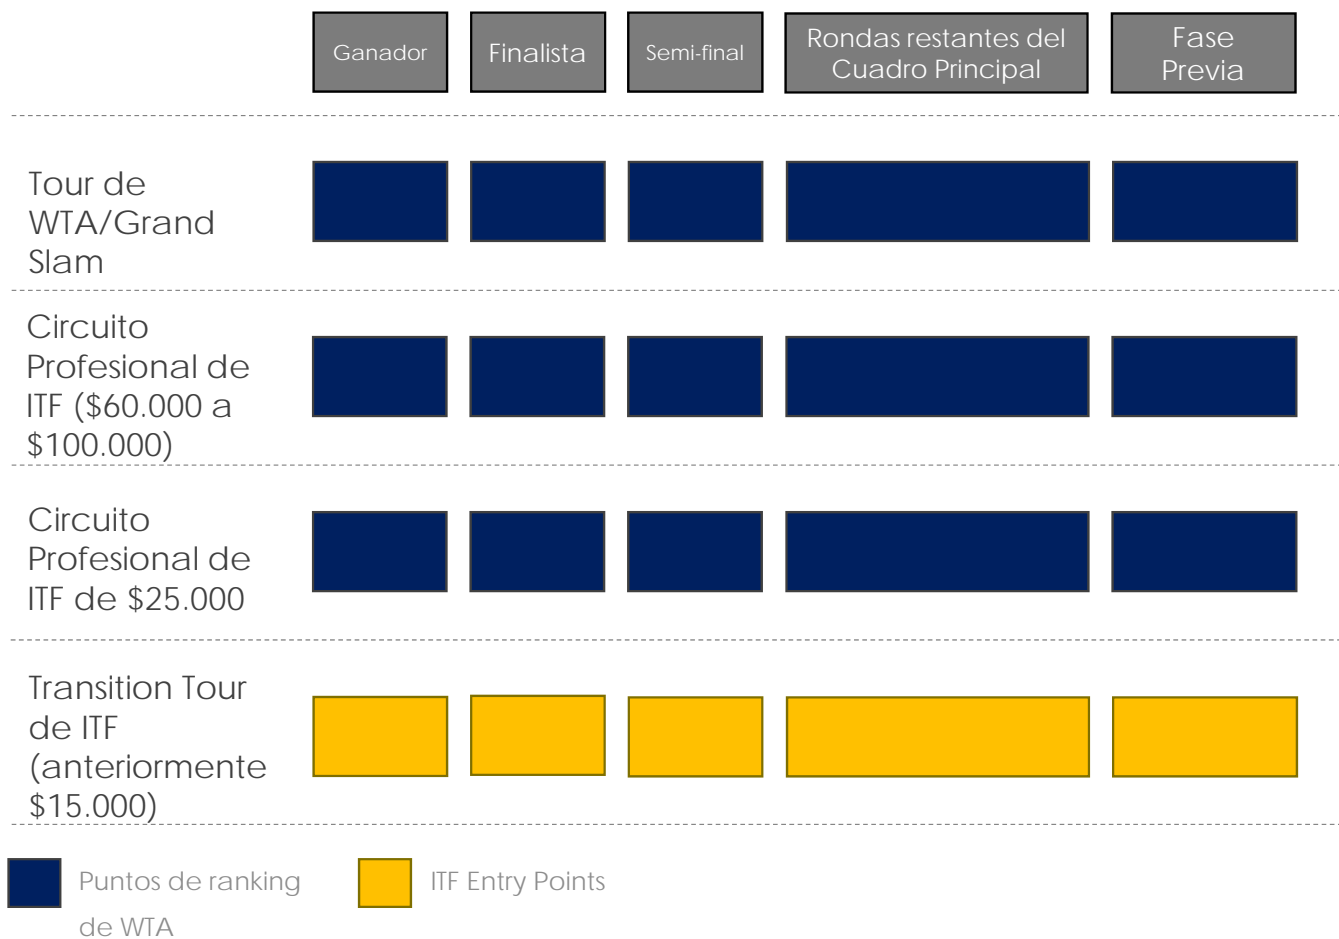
| | Ganador | Finalista | Semi-final | Rondas restantes del Cuadro Principal | Fase Previa |
|---|---|---|---|---|---|
| Tour de WTA/Grand Slam | | | | | |
| Circuito Profesional de ITF (\$60.000 a \$100.000) | | | | | |
| Circuito Profesional de ITF de \$25.000 | | | | | |
| Transition Tour de ITF (anteriormente \$15.000) | | | | | |

Puntos de ranking de WTA

ITF Entry Points